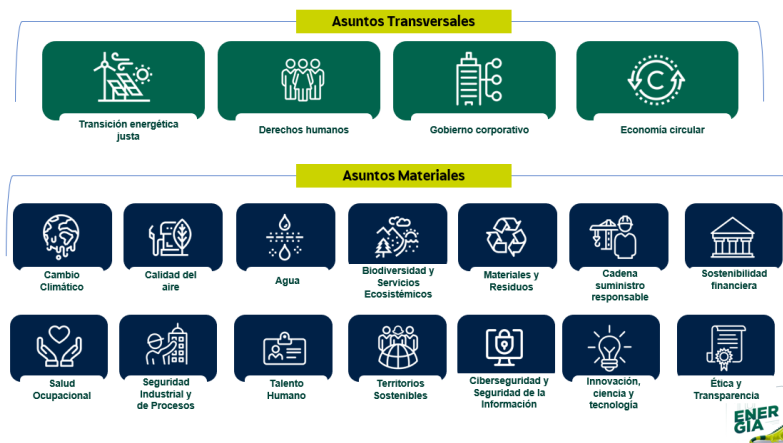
Asuntos Transversales

Transición energética justa

Derechos humanos

Gobierno corporativo

Economía circular

Asuntos Materiales

Cambio Climático

Calidad del aire

Agua

Biodiversidad y Servicios Ecosistémicos

Materiales y Residuos

Cadena suministro responsable

Sostenibilidad financiera

Salud Ocupacional

Seguridad Industrial y de Procesos

Talento Humano

Territorios Sostenibles

Ciberseguridad y Seguridad de la Información

Innovación, ciencia y tecnología

Ética y Transparencia

ENERGIA